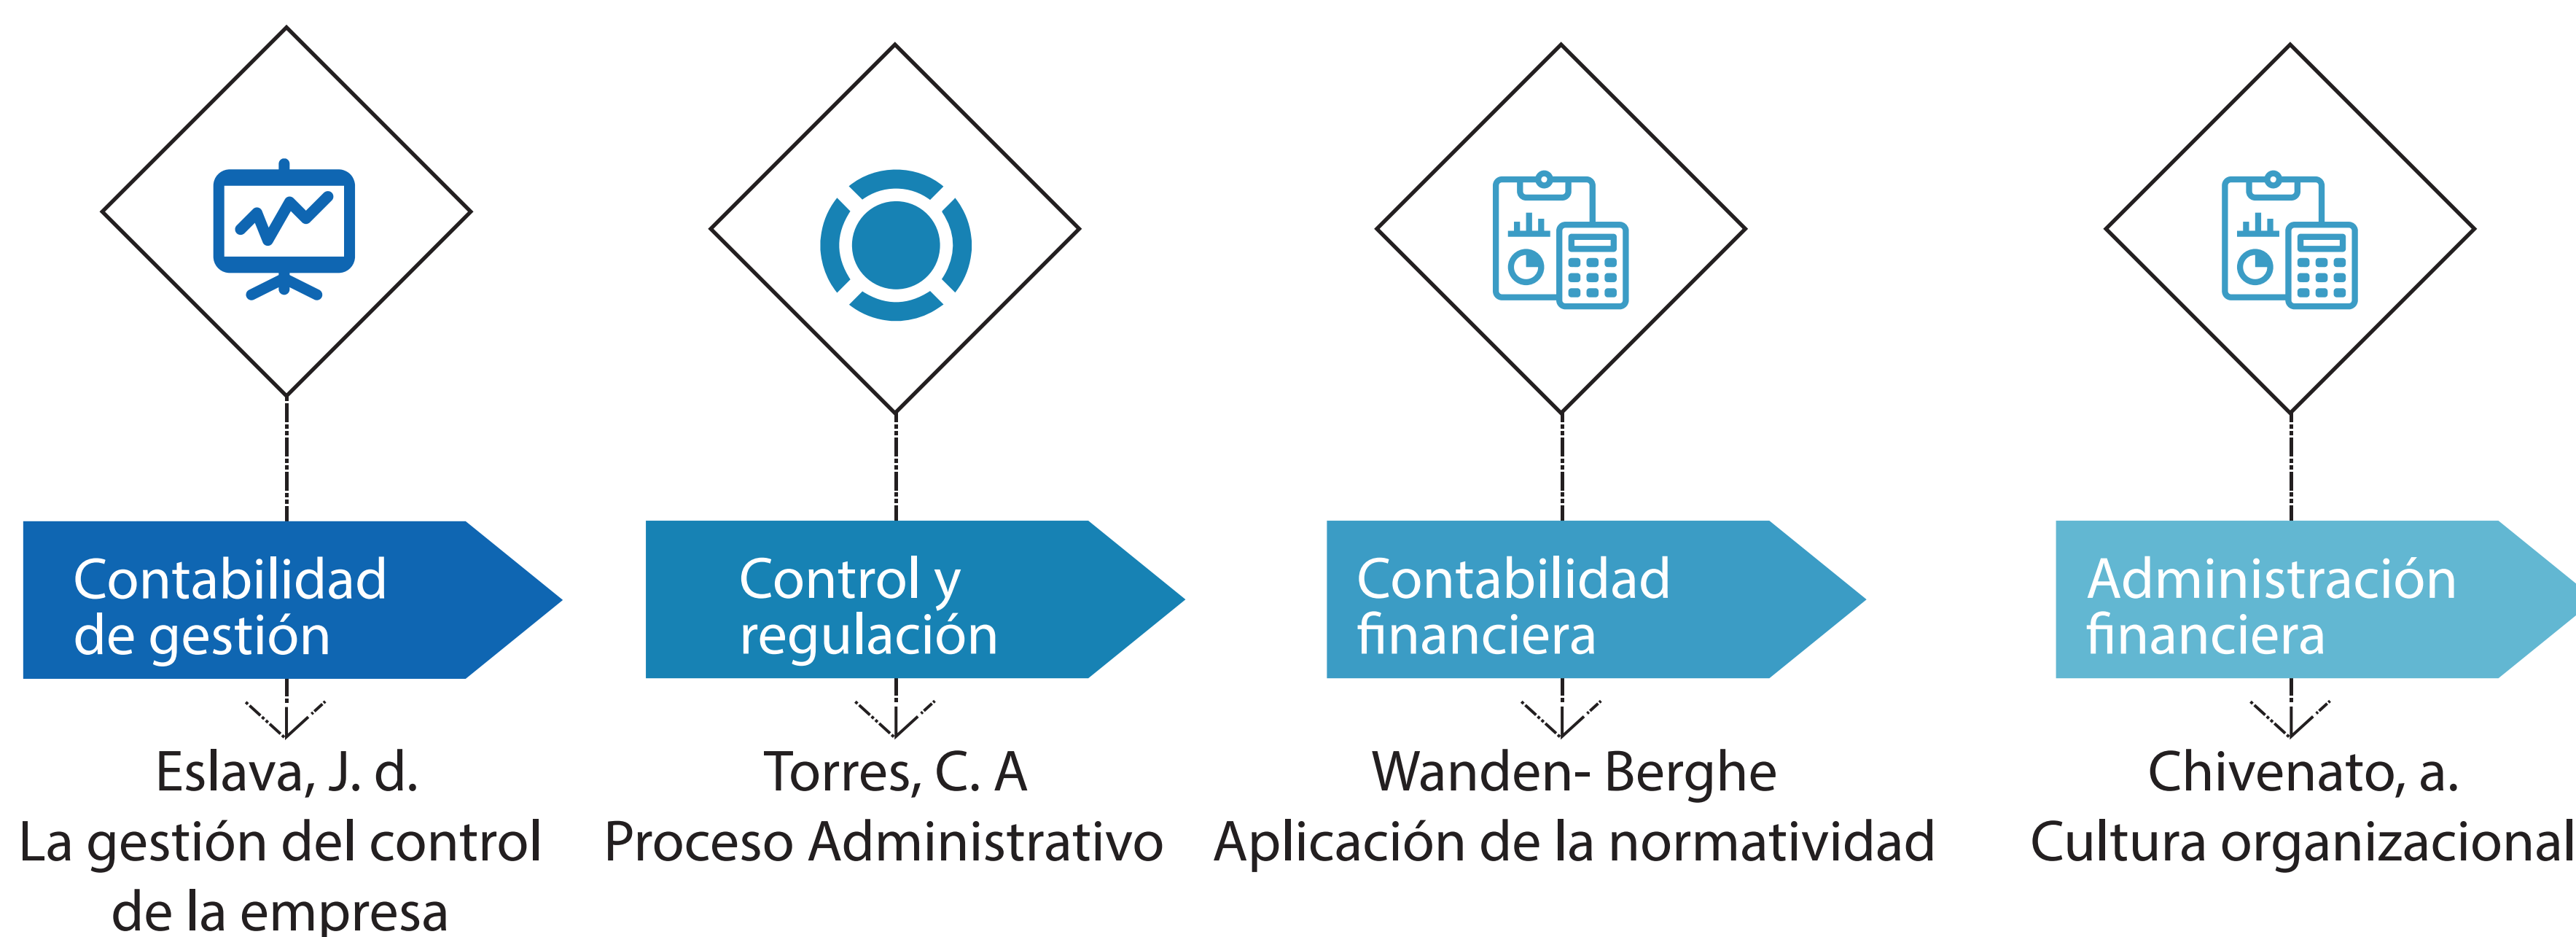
Contabilidad de gestión

Eslava, J. d.
La gestión del control de la empresa

Control y regulación

Torres, C. A
Proceso Administrativo

Contabilidad financiera

Wanden- Berghe
Aplicación de la normatividad

Administración financiera

Chivenato, a.
Cultura organizacional